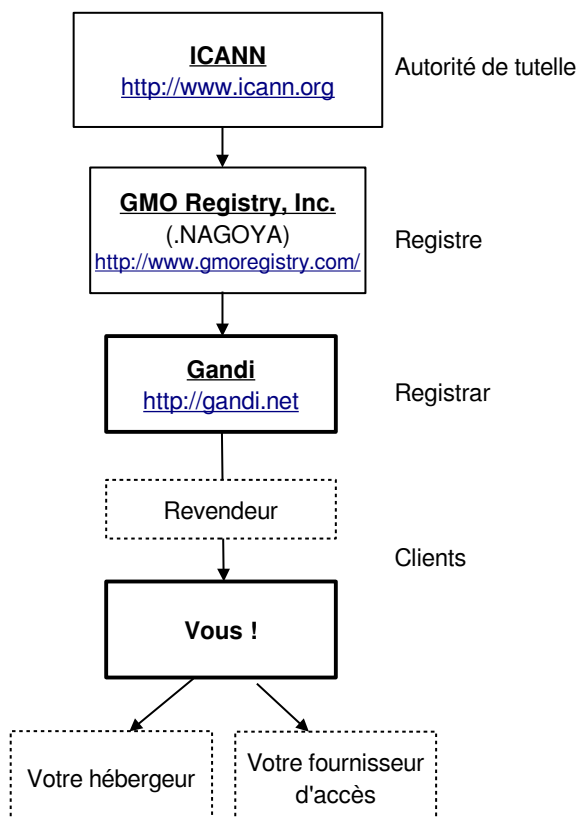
ICANN
http://www.icann.org

Autorité de tutelle

GMO Registry, Inc.
(.NAGOYA)
http://www.gmoregistry.com/

Registre

Gandi
http://gandi.net

Registrar

Revendeur

Clients

Vous !

Votre hébergeur

Votre fournisseur d'accès